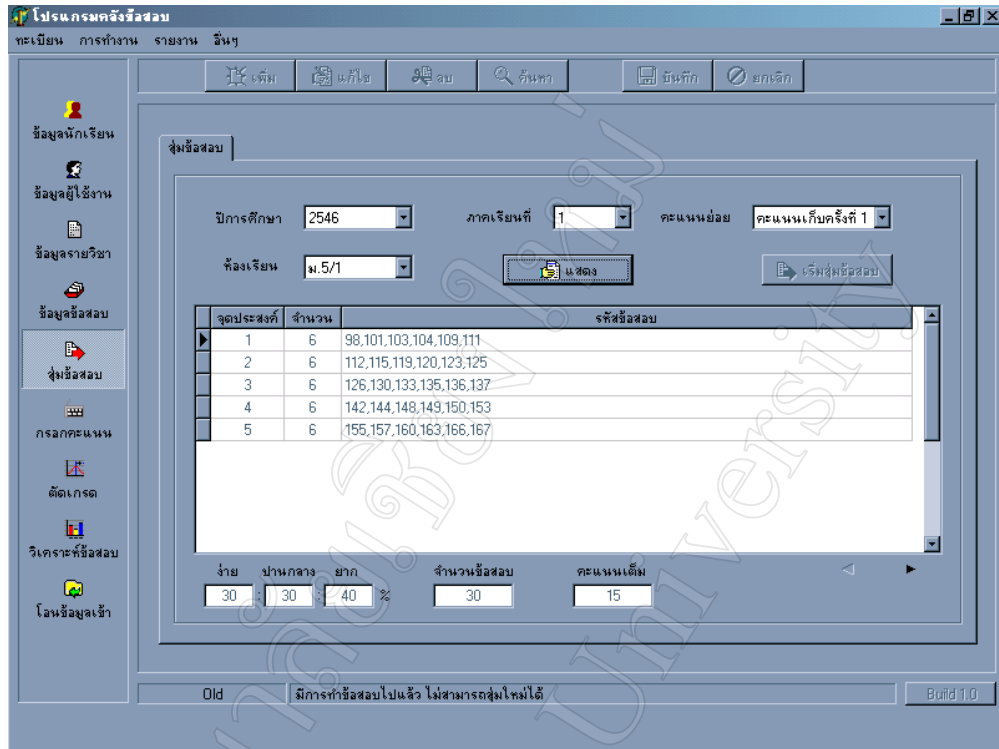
โปรแกรมคลังข้อสอบ

ทะเบียน การทำงาน รายงาน อื่นๆ

เพิ่ม แก้ไข ลบ ค้นหา บันทึก ยกเลิก

ข้อมูลนักเรียน
ข้อมูลผู้ใช้งาน
ข้อมูลรายวิชา
ข้อมูลข้อสอบ
สุ่มข้อสอบ
กรอกคะแนน
ตัดเกรด
วิเคราะห์ข้อสอบ
โอนข้อมูลเข้า

สุ่มข้อสอบ

ปีการศึกษา 2546
ภาคเรียนที่ 1
คะแนนย่อย คะแนนเก็บครั้งที่ 1
ห้องเรียน ม.5/1
แสดง
เริ่มสุ่มข้อสอบ

| จุดประสงค์ | จำนวน | รหัสข้อสอบ |
|---|---|---|
| 1 | 6 | 98,101,103,104,109,111 |
| 2 | 6 | 112,115,119,120,123,125 |
| 3 | 6 | 126,130,133,135,136,137 |
| 4 | 6 | 142,144,148,149,150,153 |
| 5 | 6 | 155,157,160,163,166,167 |

ง่าย ปานกลาง ยาก
30 : 30 : 40 %
จำนวนข้อสอบ 30
คะแนนเต็ม 15

Old
มีการทำข้อสอบไปแล้ว ไม่สามารถสุ่มใหม่ได้
Build 1.0

University